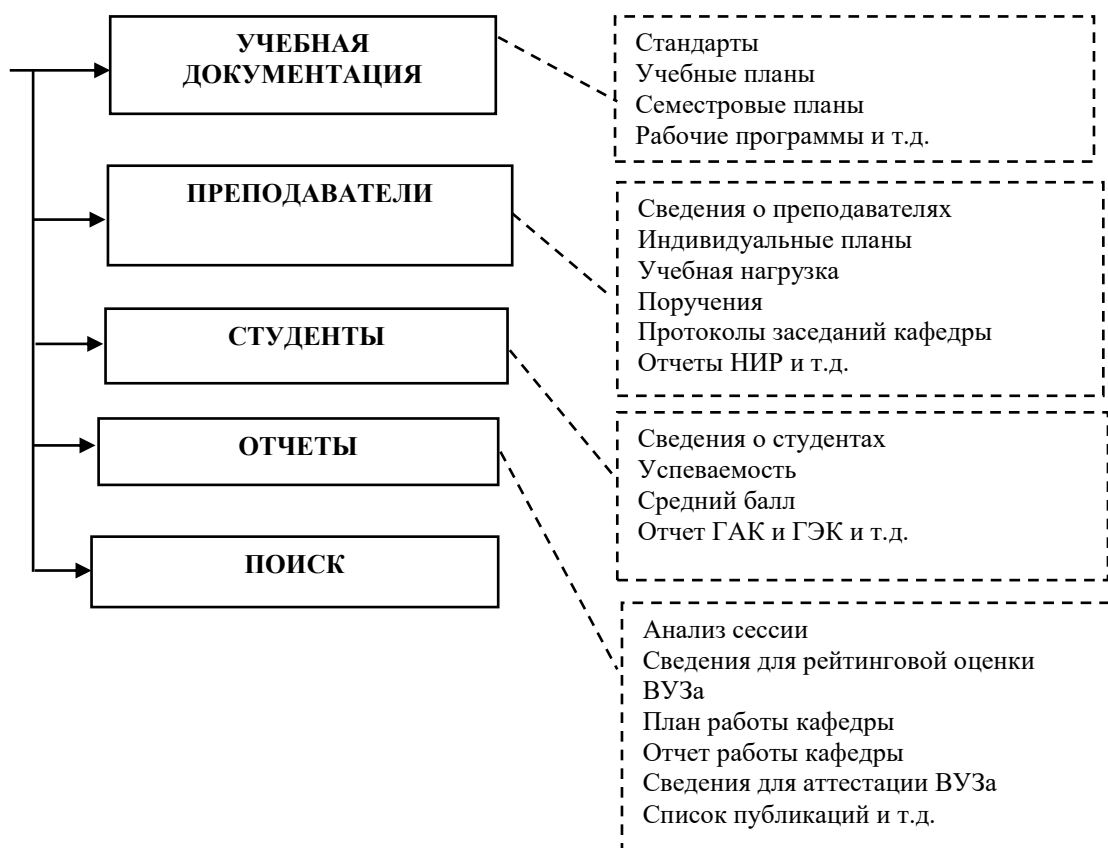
УЧЕБНАЯ ДОКУМЕНТАЦИЯ

Стандарты
Учебные планы
Семестровые планы
Рабочие программы и т.д.

ПРЕПОДАВАТЕЛИ

Сведения о преподавателях
Индивидуальные планы
Учебная нагрузка
Поручения
Протоколы заседаний кафедры
Отчеты НИР и т.д.

СТУДЕНТЫ

Сведения о студентах
Успеваемость
Средний балл
Отчет ГАК и ГЭК и т.д.

ОТЧЕТЫ

Анализ сессии
Сведения для рейтинговой оценки ВУЗа
План работы кафедры
Отчет работы кафедры
Сведения для аттестации ВУЗа
Список публикаций и т.д.

ПОИСК